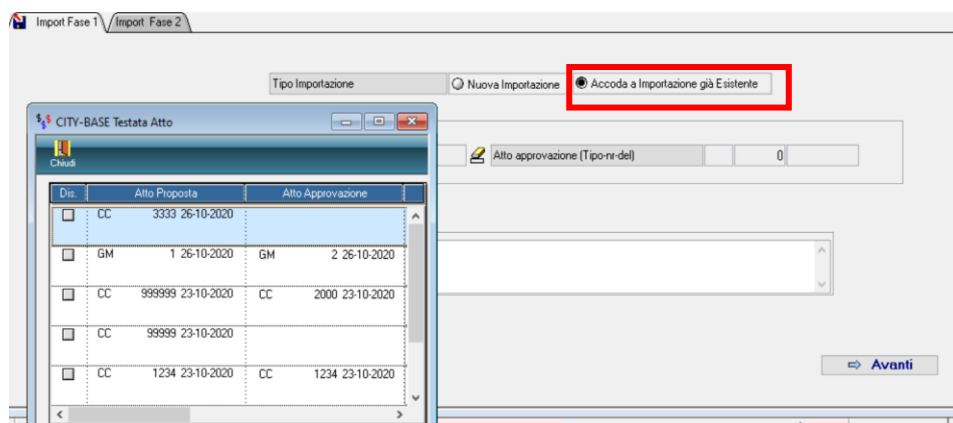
Import Fase 1 | Import Fase 2

Tipo Importazione | Nuova Importazione | Accoda a Importazione già Esistente

CITY-BASE Testata Atto

Chiudi

Atto approvazione (Tipo-nr-del) | 0

| Dis. | Atto Proposta | | Atto Approvazione | |
|---|---|---|---|---|
| ☐ | CC | 3333 26-10-2020 | | |
| ☐ | GM | 1 26-10-2020 | GM | 2 26-10-2020 |
| ☐ | CC | 999999 23-10-2020 | CC | 2000 23-10-2020 |
| ☐ | CC | 99999 23-10-2020 | | |
| ☐ | CC | 1234 23-10-2020 | CC | 1234 23-10-2020 |

⇨ Avanti